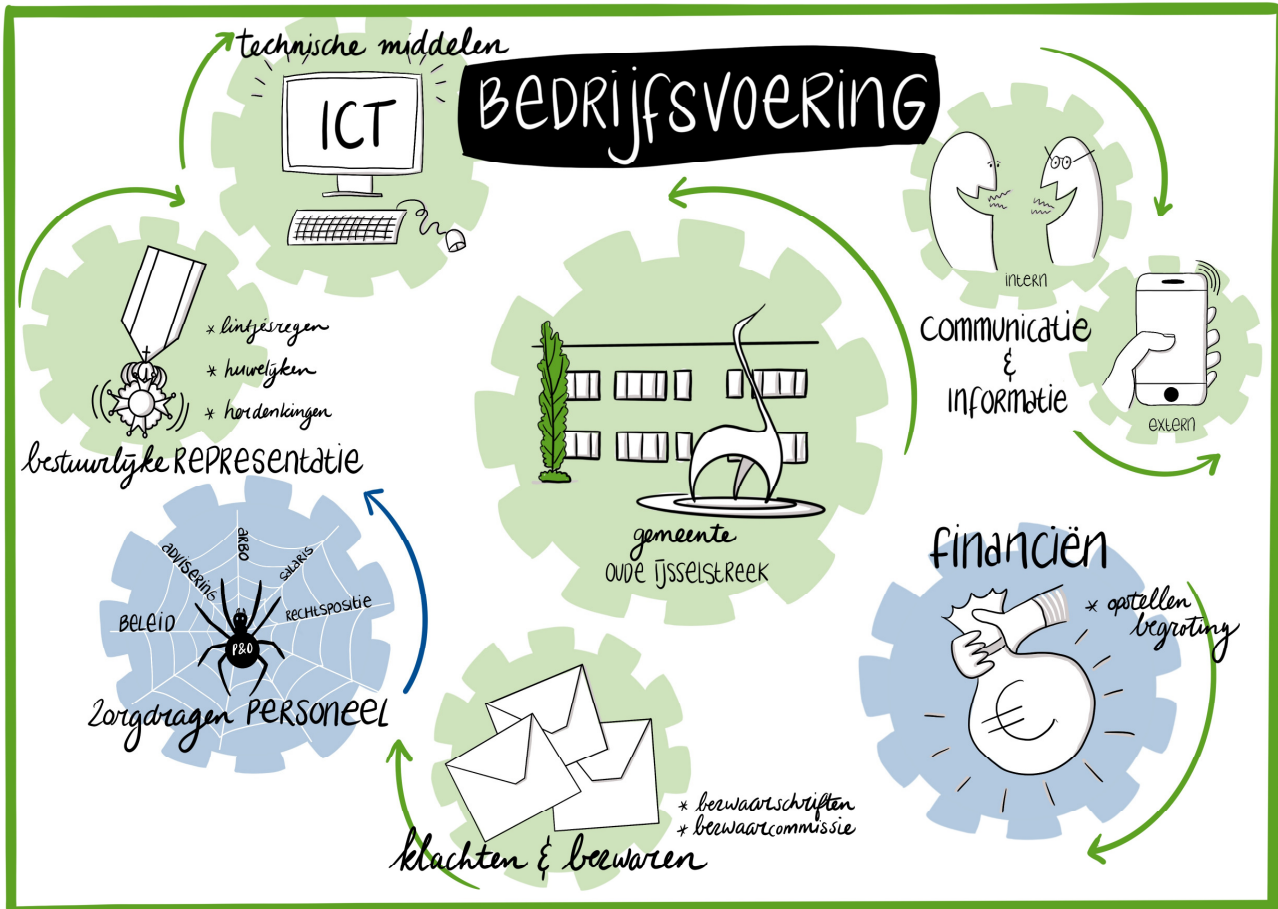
technische middelen

ICT

BEDRIJFSVOERING

intern

communicatie & informatie

extern

* lintjesregen
* huwelijken
* herdenkingen

bestuurlijke REPRESENTATIE

gemeente
OUDE IJSSELSTREEK

financiën

* opstellen begroting

ADVISERING
ARBO
SALARIS
BELEID
RECHTSPOSITIE
P&O

Zorgdragen PERSONEEL

* bezwaarschriften
* bezwaarcommissie

klachten & bezwaren